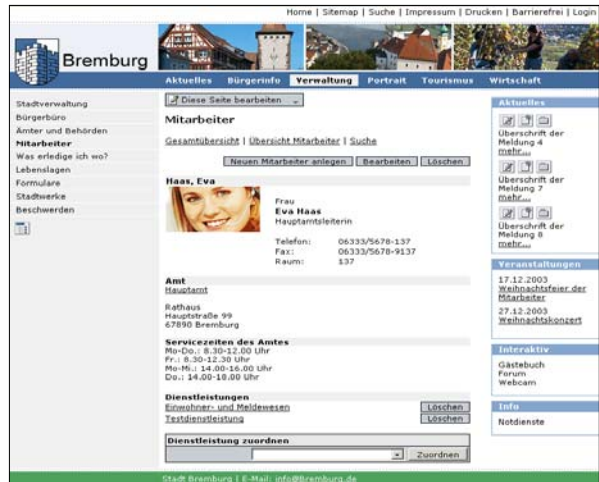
Home | Sitemap | Suche | Impressum | Drucken | Barrierefrei | Login

Bremburg

Aktuelles Bürgerinfo Verwaltung Portrait Tourismus Wirtschaft

Stadtverwaltung
Bürgerbüro
Ämter und Behörden
Mitarbeiter
Was erledige ich wo?
Lebenslagen
Formulare
Stadtwerke
Beschwerden

Diese Seite bearbeiten

Mitarbeiter

Gesamtübersicht | Übersicht Mitarbeiter | Suche

Neuen Mitarbeiter anlegen | Bearbeiten | Löschen

Haas, Eva

Frau
Eva Haas
Hauptamtsleiterin

| Telefon: | 06333/5678-137 |
|---|---|
| Fax: | 06333/5678-9137 |
| Raum: | 137 |

Amt
Hauptamt

Rathaus
Hauptstraße 99
67890 Bremburg

Servicezeiten des Amtes
Mo-Do.: 8.30-12.00 Uhr
Fr.: 8.30-12.30 Uhr
Mo-Mi.: 14.00-16.00 Uhr
Do.: 14.00-18.00 Uhr

Dienstleistungen
Einwohner- und Meldewesen Löschen
Testdienstleistung Löschen

Dienstleistung zuordnen
Zuordnen

Aktuelles
Überschrift der Meldung 4
mehr...
Überschrift der Meldung 7
mehr...
Überschrift der Meldung 8
mehr...

Veranstaltungen
17.12.2003
Weihnachtsfeier der Mitarbeiter
27.12.2003
Weihnachtskonzert

Interaktiv
Gästebuch
Forum
Webcam

Info
Notdienste

Stadt Bremburg | E-Mail: info@bremburg.de